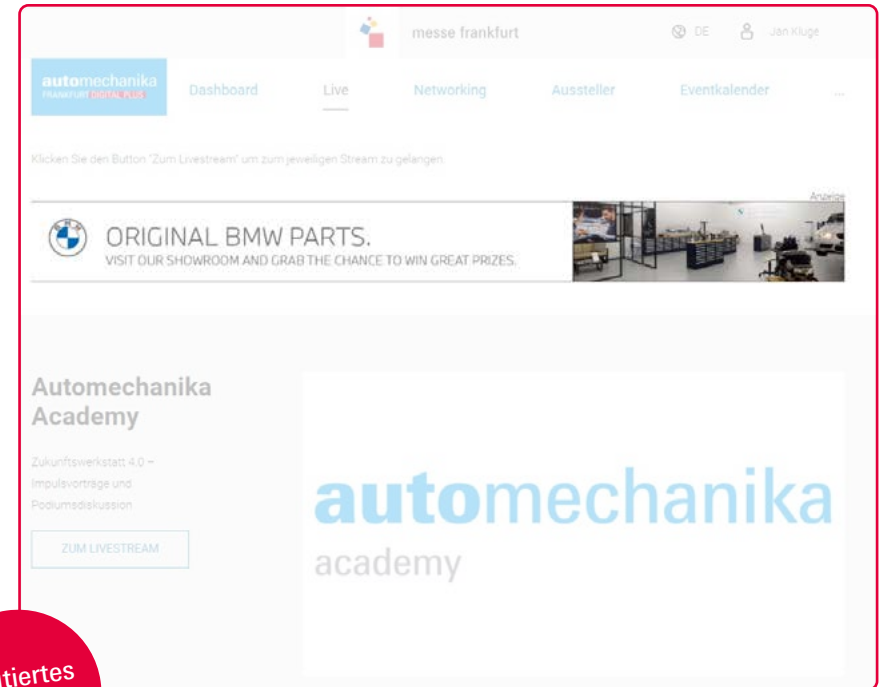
messe frankfurt

DE

Jan Kluge

automechanika
FRANKFURT DIGITAL PLUS

Dashboard

Live

Networking

Aussteller

Eventkalender

...

Klicken Sie den Button "Zum Livestream" um zum jeweiligen Stream zu gelangen.

Anzeige

ORIGINAL BMW PARTS.
VISIT OUR SHOWROOM AND GRAB THE CHANCE TO WIN GREAT PRIZES.

Automechanika Academy

Zukunftswerkstatt 4.0 – Impulsvorträge und Podiumsdiskussion

ZUM LIVESTREAM

automechanika
academy

tiertes